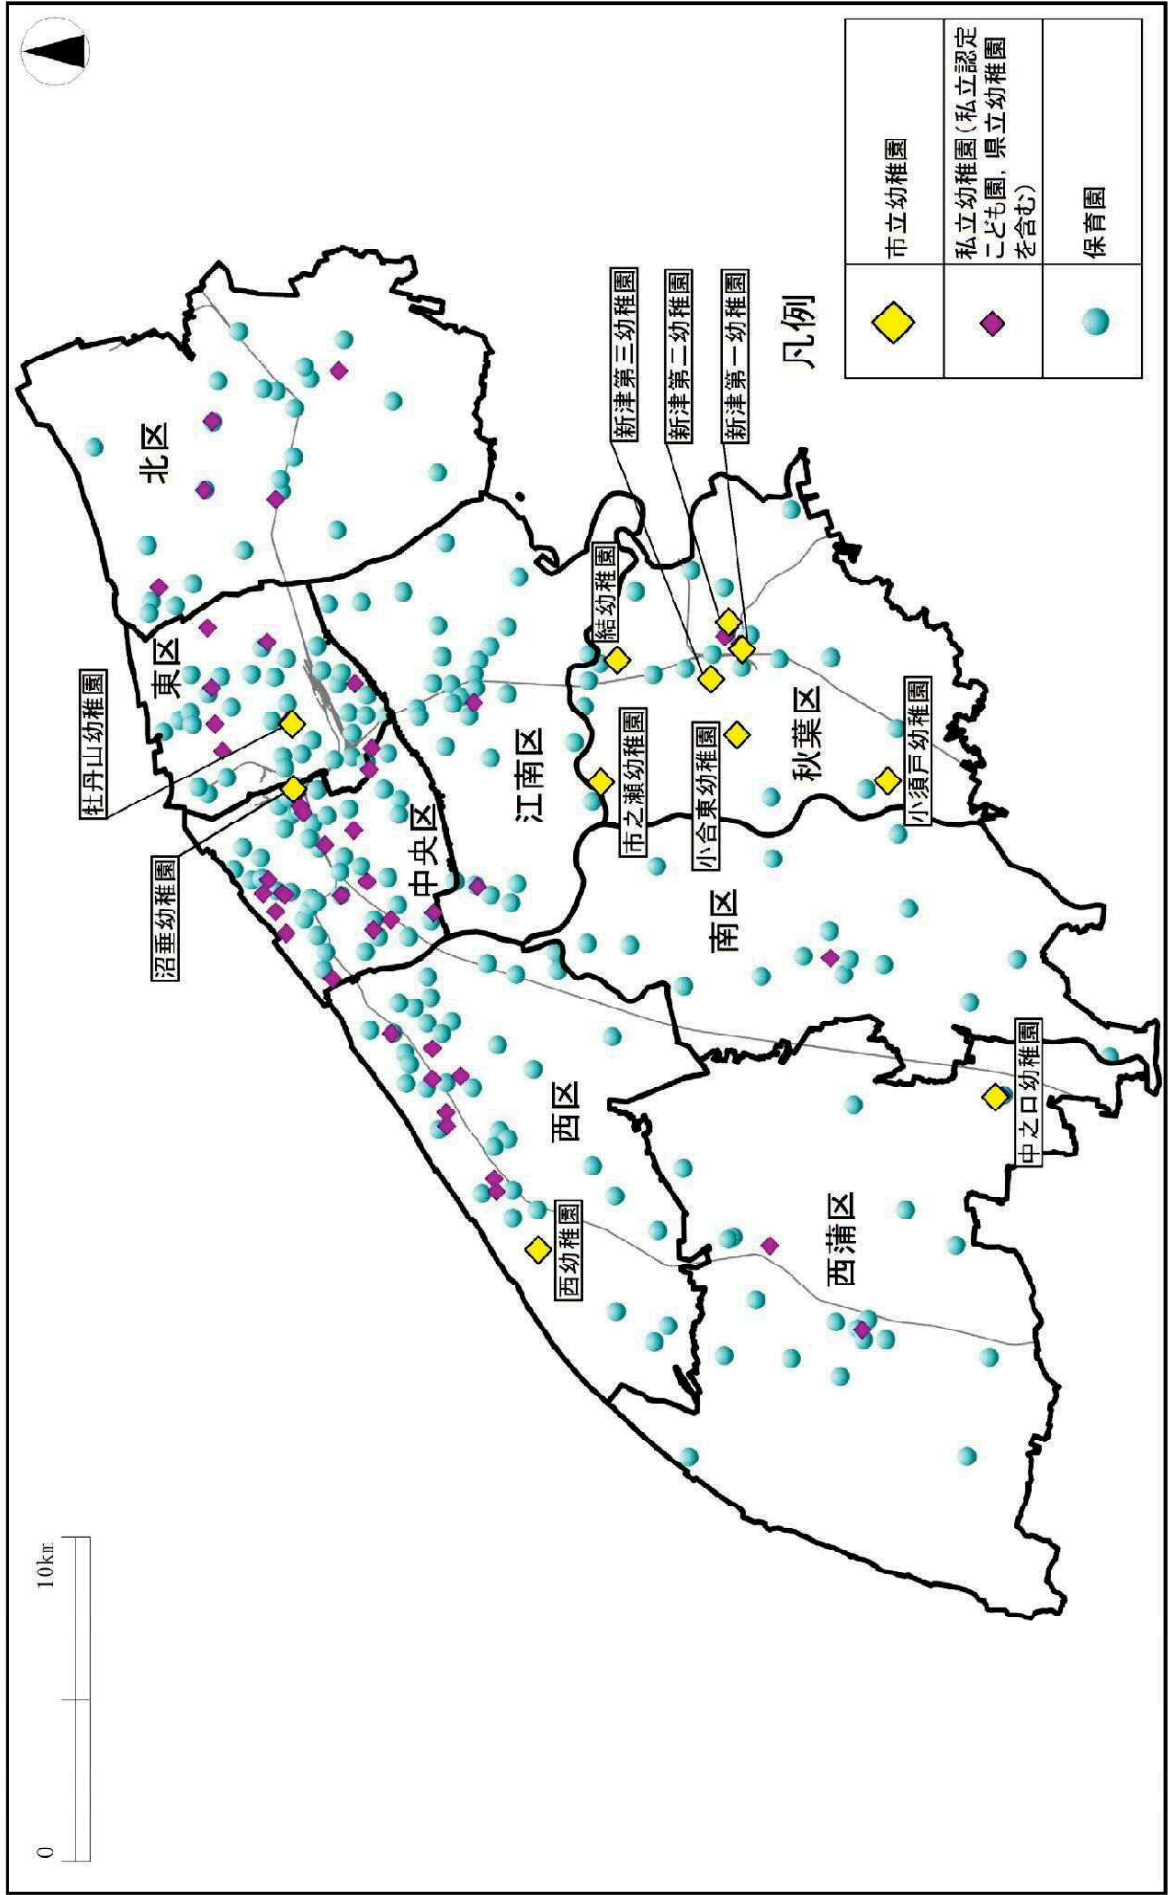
凡例

| | |
|---|---|
| ◇ | 市立幼稚園 |
| ◆ | 私立幼稚園（私立認定こども園，県立幼稚園を含む） |
| ● | 保育園 |

北区
東区
中央区
江南区
秋葉区
南区
西区
西蒲区

新津第三幼稚園
新津第二幼稚園
新津第一幼稚園
結幼稚園
市之瀬幼稚園
小合東幼稚園
小須戸幼稚園
牡丹山幼稚園
沼垂幼稚園
西幼稚園
中之口幼稚園

0
10km